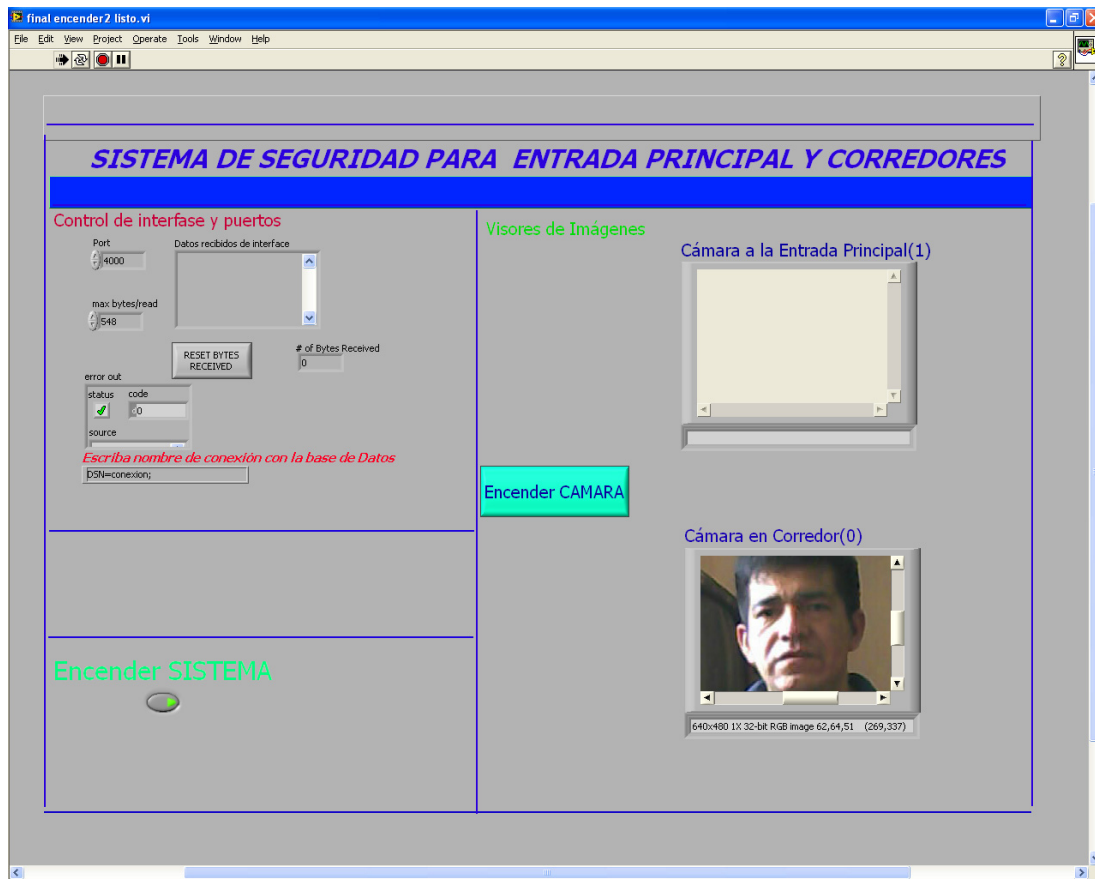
final encender2 listo.vi

File Edit View Project Operate Tools Window Help

SISTEMA DE SEGURIDAD PARA ENTRADA PRINCIPAL Y CORREDORES

Control de interfase y puertos

Port
4000

Datos recibidos de interface

max bytes/read
548

RESET BYTES RECEIVED

# of Bytes Received
0

error out
status
code
0
source

Escriba nombre de conexión con la base de Datos
DSN=conexion;

Encender SISTEMA

Visores de Imágenes

Cámara a la Entrada Principal(1)

Encender CAMARA

Cámara en Corredor(0)

640x480 1X 32-bit RGB image 62,64,51 (269,337)